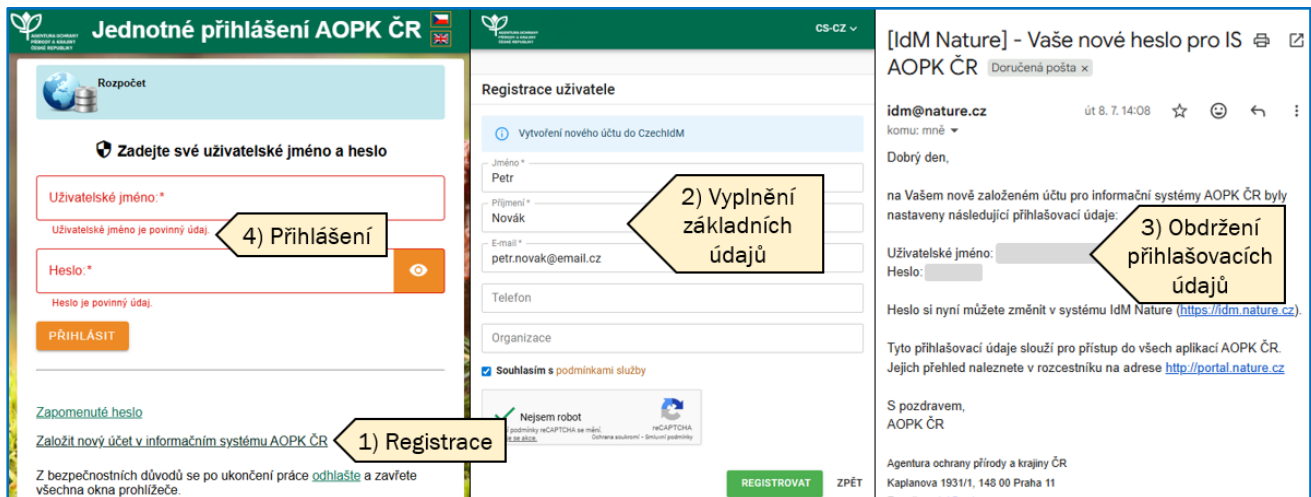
AGENTURA OCHRANY PŘÍRODY A KRAJINY ČESKÉ REPUBLIKY

Jednotné přihlášení AOPK ČR

Rozpočet

Zadejte své uživatelské jméno a heslo

Uživatelské jméno:*

Uživatelské jméno je povinný údaj.

4) Přihlášení

Heslo:*

Heslo je povinný údaj.

PŘIHLÁSIT

Zapomenuté heslo

Založit nový účet v informačním systému AOPK ČR

1) Registrace

Z bezpečnostních důvodů se po ukončení práce odhlaste a zavřete všechna okna prohlížeče.

AGENTURA OCHRANY PŘÍRODY A KRAJINY ČESKÉ REPUBLIKY

CS-CZ

Registrace uživatele

Vytvoření nového účtu do CzechIdM

Jméno *
Petr

Příjmení *
Novák

E-mail *
petr.novak@email.cz

Telefon

Organizace

2) Vyplnění základních údajů

Souhlasím s podmínkami služby

Nejsem robot
reCAPTCHA
Ochrana soukromí - Smluvní podmínky

REGISTROVAT

ZPĚT

[IdM Nature] - Vaše nové heslo pro IS AOPK ČR Doručená pošta ×

idm@nature.cz
komu: mně

út 8. 7. 14:08

Dobrý den,

na Vašem nově založeném účtu pro informační systémy AOPK ČR byly nastaveny následující přihlašovací údaje:

Uživatelské jméno:
Heslo:

3) Obdržení přihlašovacích údajů

Heslo si nyní můžete změnit v systému IdM Nature (https://idm.nature.cz).

Tyto přihlašovací údaje slouží pro přístup do všech aplikací AOPK ČR. Jejich přehled naleznete v rozcestníku na adrese http://portal.nature.cz

S pozdravem,
AOPK ČR

Agentura ochrany přírody a krajiny ČR
Kaplanova 1931/1, 148 00 Praha 11